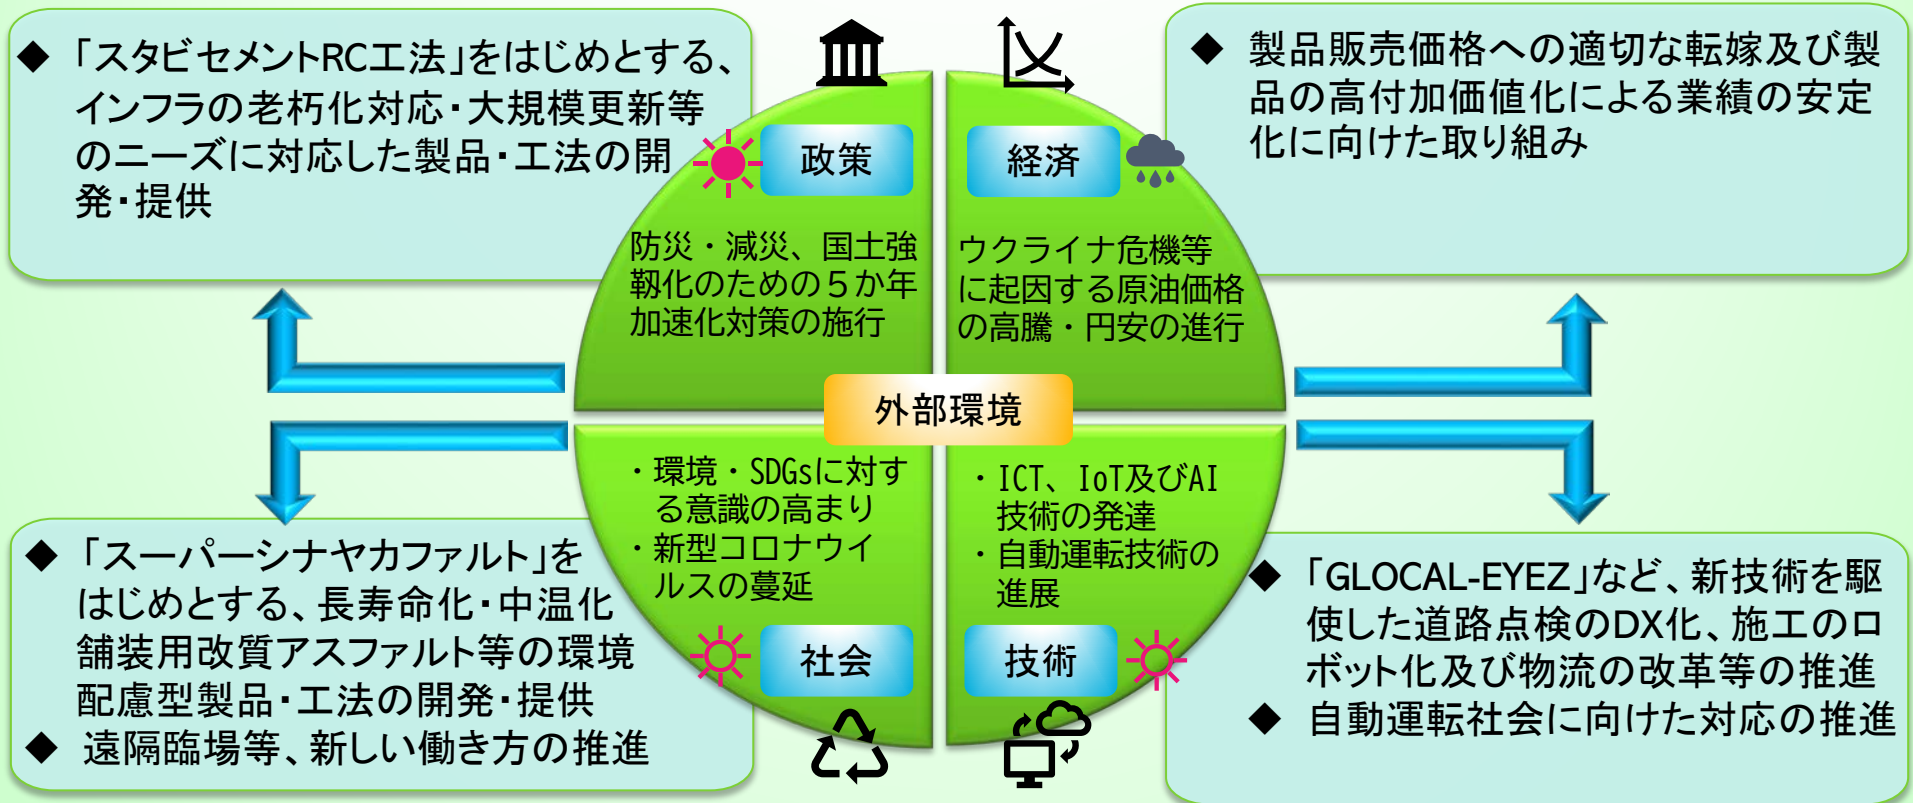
◆ 「スタビセメントRC工法」をはじめとする、インフラの老朽化対応・大規模更新等のニーズに対応した製品・工法の開発・提供

政策

防災・減災、国土強靭化のための５か年加速化対策の施行

経済

ウクライナ危機等に起因する原油価格の高騰・円安の進行

◆ 製品販売価格への適切な転嫁及び製品の高付加価値化による業績の安定化に向けた取り組み

外部環境

・環境・SDGsに対する意識の高まり
・新型コロナウイルスの蔓延

社会

・ICT、IoT及びAI技術の発達
・自動運転技術の進展

技術

◆ 「スーパーシナヤカファルト」をはじめとする、長寿命化・中温化舗装用改質アスファルト等の環境配慮型製品・工法の開発・提供
◆ 遠隔臨場等、新しい働き方の推進

◆ 「GLOCAL-EYEZ」など、新技術を駆使した道路点検のDX化、施工のロボット化及び物流の改革等の推進
◆ 自動運転社会に向けた対応の推進